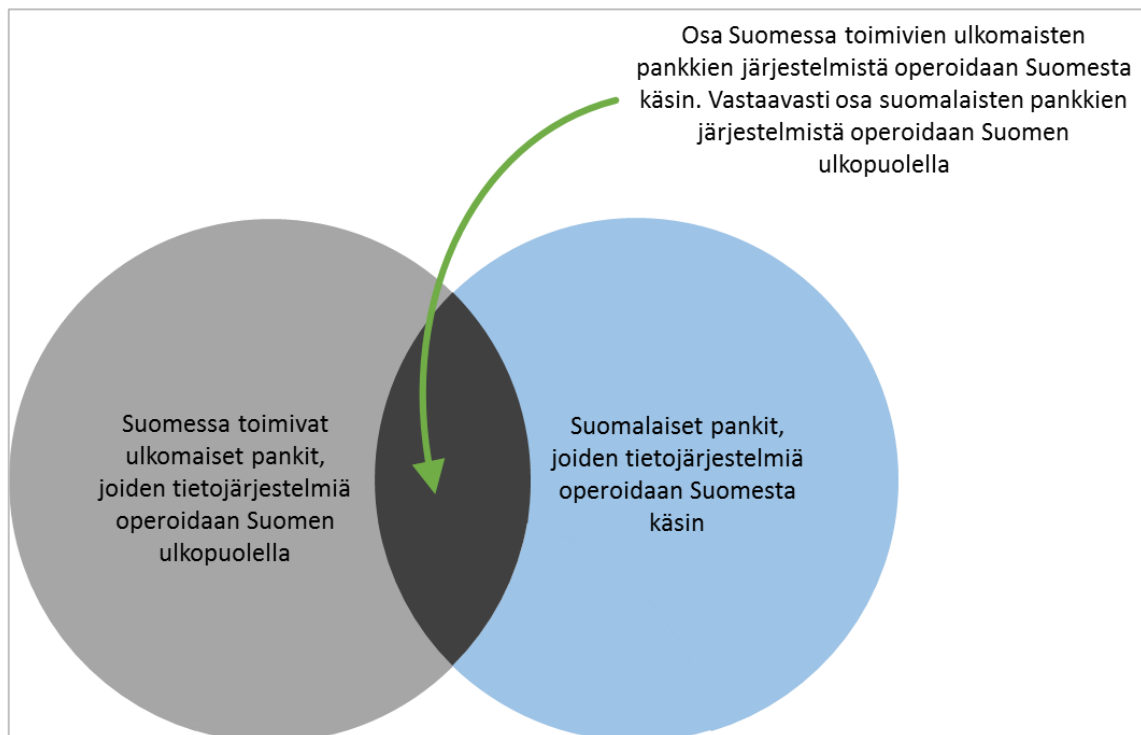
Osa Suomessa toimivien ulkomaisten pankkien järjestelmistä operoidaan Suomesta käsin. Vastaavasti osa suomalaisten pankkien järjestelmistä operoidaan Suomen ulkopuolella

Suomessa toimivat ulkomaiset pankit, joiden tietojärjestelmiä operoidaan Suomen ulkopuolella

Suomalaiset pankit, joiden tietojärjestelmiä operoidaan Suomesta käsin